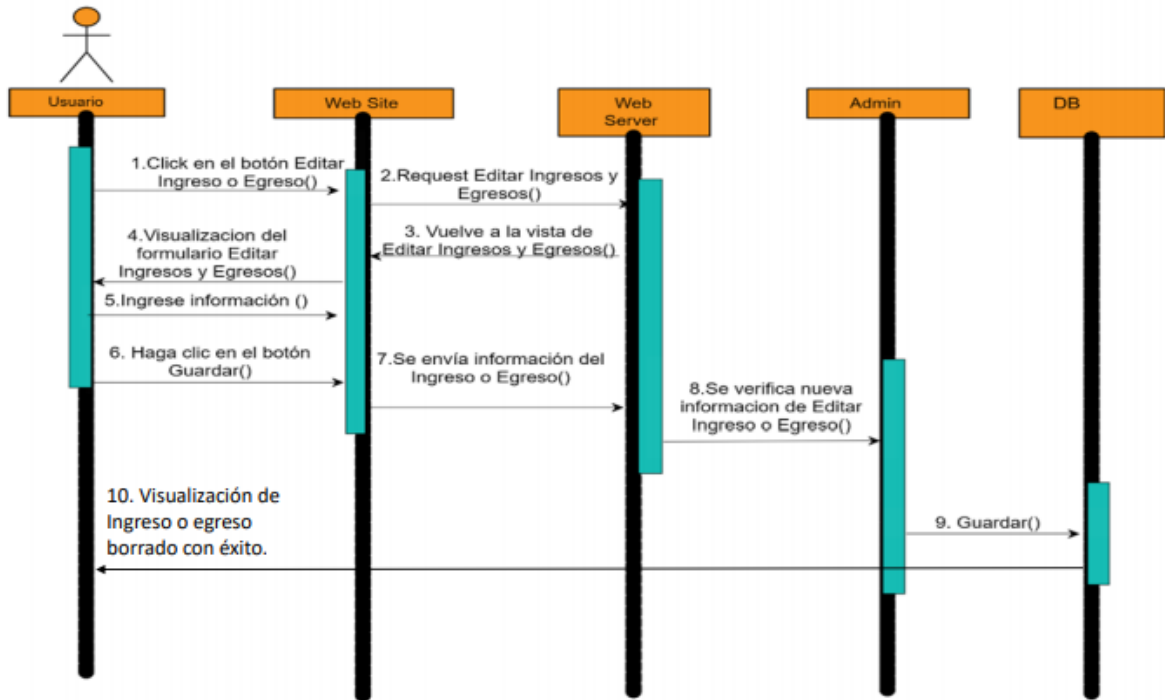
Usuario

Web Site

Web Server

Admin

DB

1.Click en el botón Editar Ingreso o Egreso()

2.Request Editar Ingresos y Egresos()

3. Vuelve a la vista de Editar Ingresos y Egresos()

4.Visualizacion del formulario Editar Ingresos y Egresos()

5.Ingrese información ()

6. Haga clic en el botón Guardar()

7.Se envía información del Ingreso o Egreso()

8.Se verifica nueva informacion de Editar Ingreso o Egreso()

9. Guardar()

10. Visualización de Ingreso o egreso borrado con éxito.